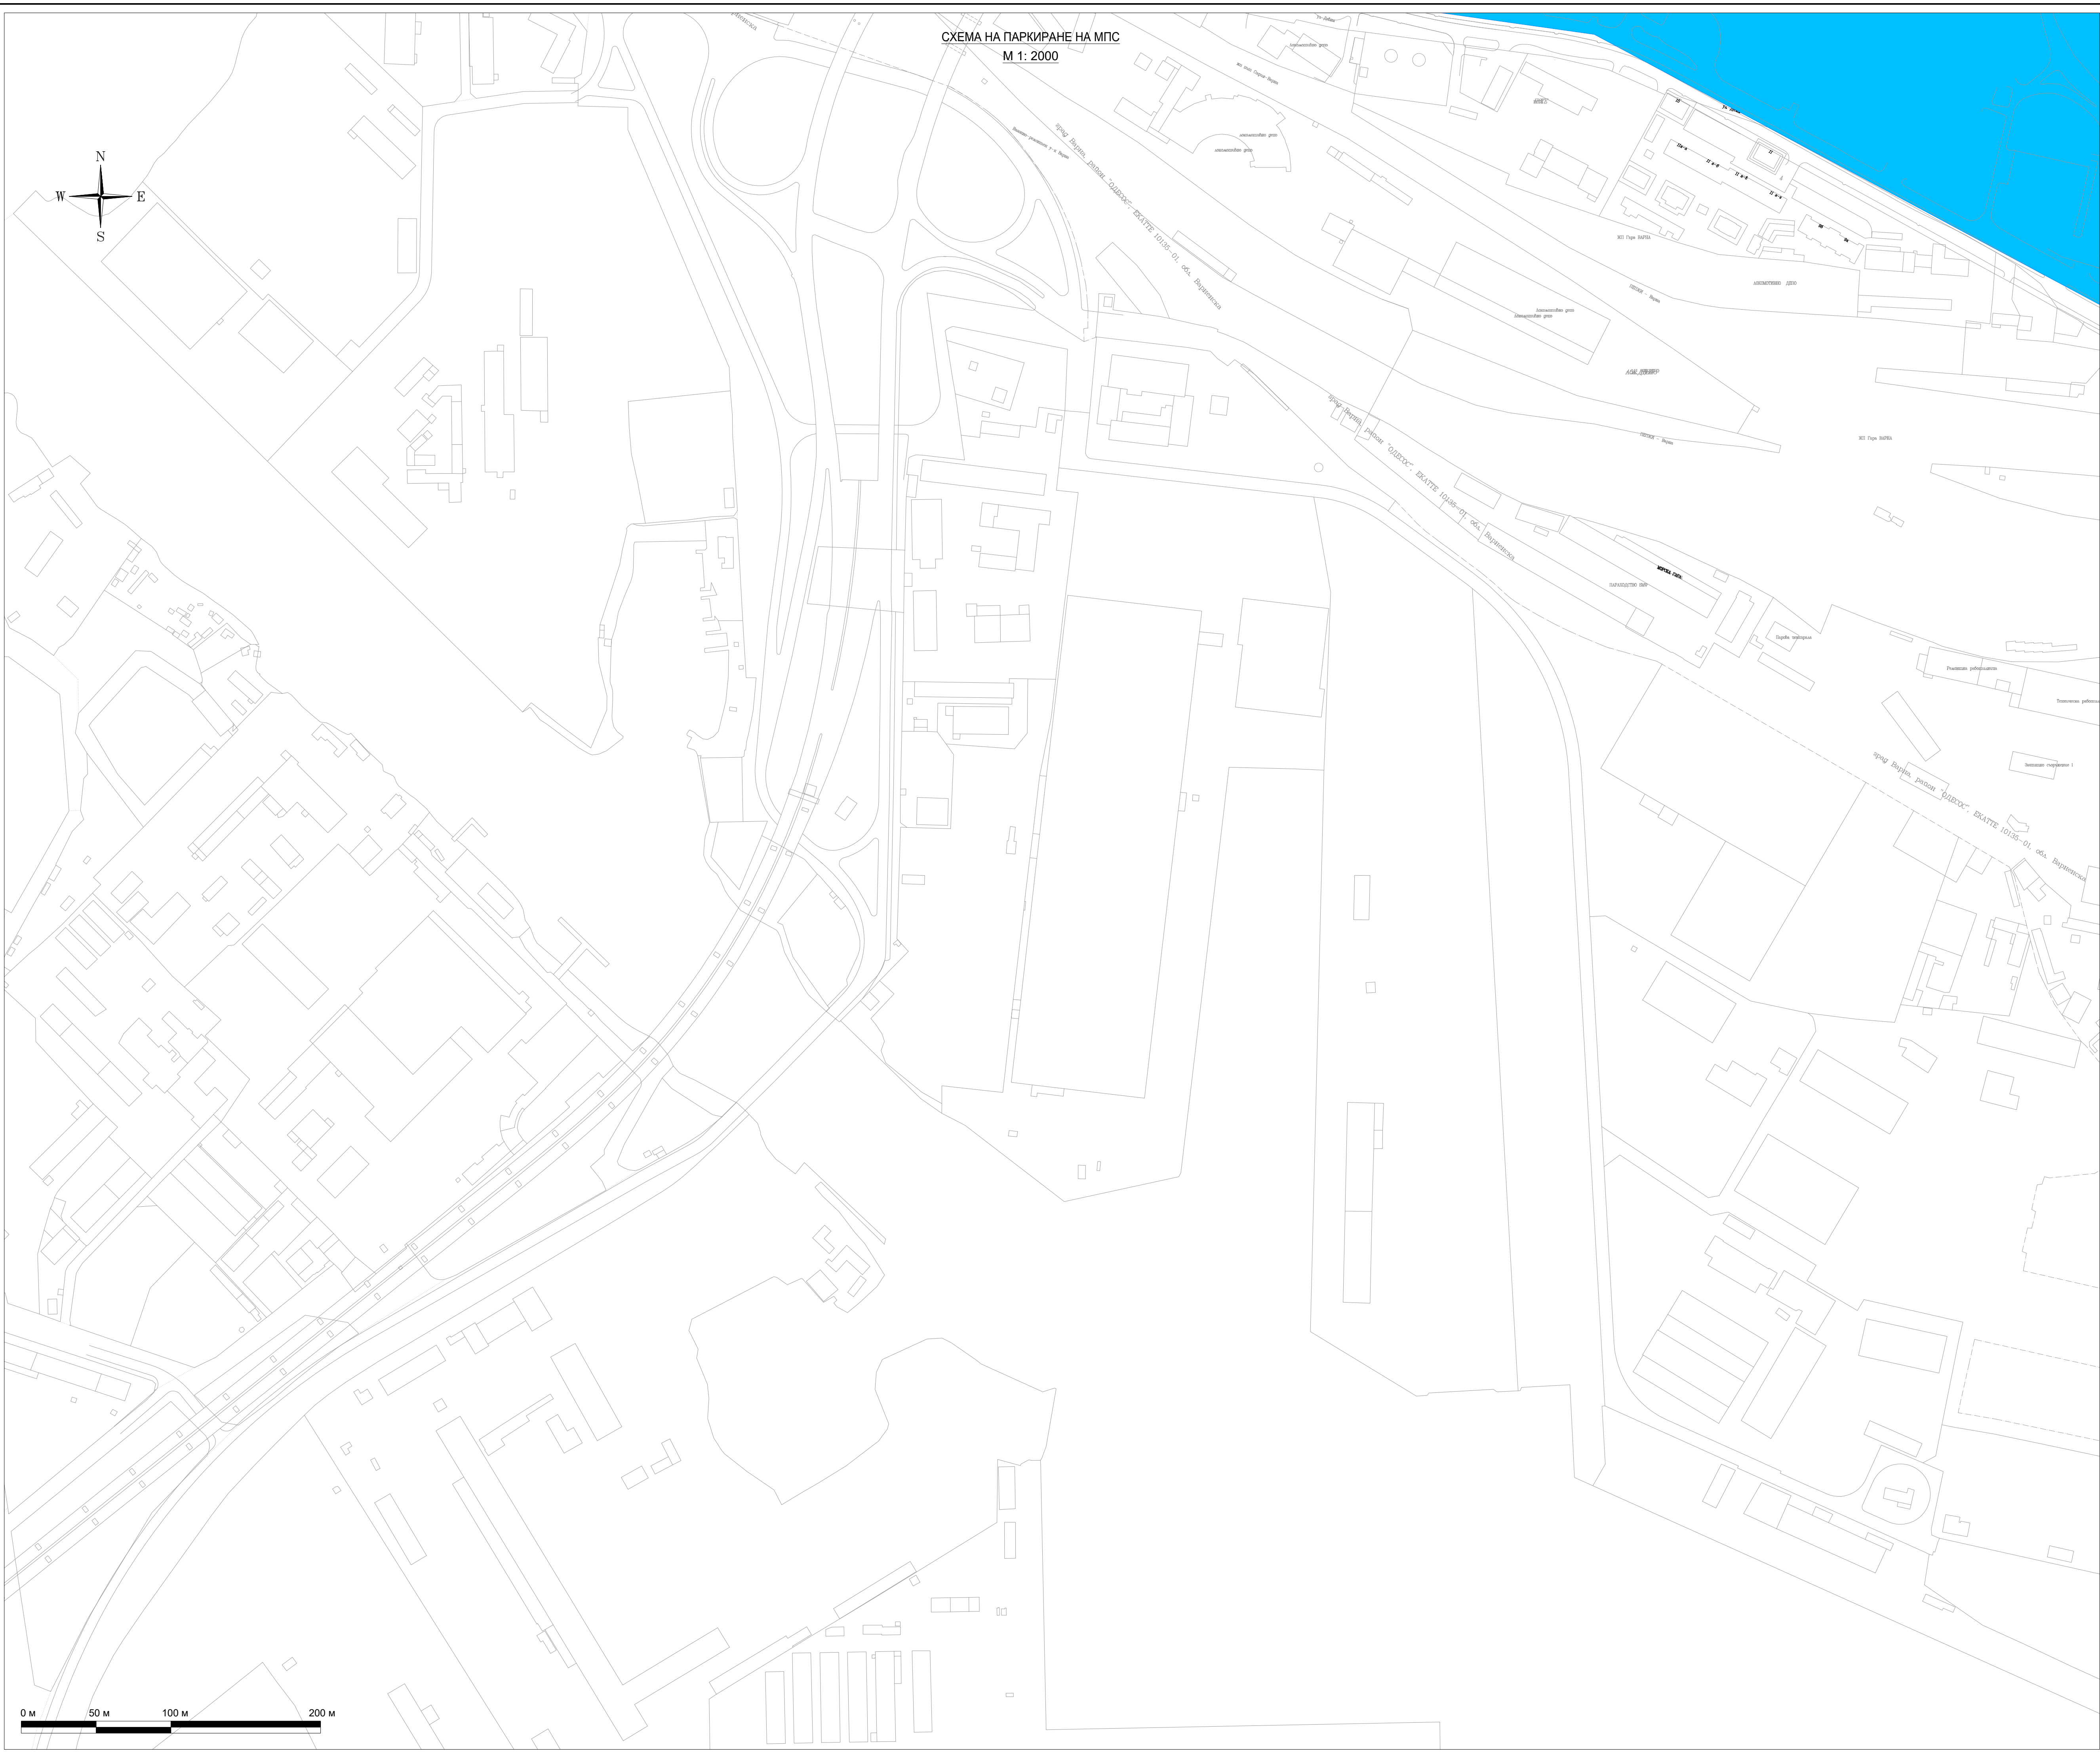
СХЕМА НА ПАРКИРАНЕ НА МПС
М 1: 2000

N
W
E
S

град Варна, район "Одесос", ЕКАТТЕ 10135, обл. Варненска

град Варна, район "Одесос", ЕКАТТЕ 10135-01, обл. Варненска

град Варна, район "Одесос", ЕКАТТЕ 10135-01, обл. Варненска

ЖП Гара ВАРНА

ЖП Гара ВАРНА

ЛОКОМОТИВНО ДЕПО

ПРИСТАНИЩЕ ВАРНА

0 м
50 м
100 м
200 м